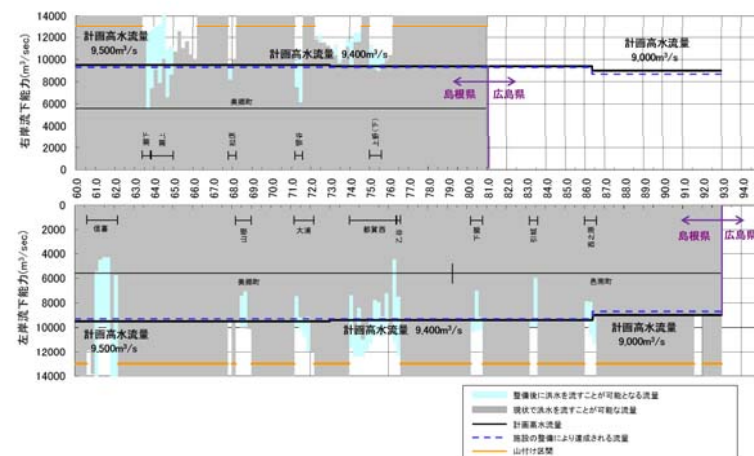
14000
12000
10000
8000
6000
4000
2000
0

右岸流下能力(m³/sec)

計画高水流量 9,500m³/s
計画高水流量 9,400m³/s
計画高水流量 9,000m³/s

島根県
広島県

美郷町

60.0 61.0 62.0 63.0 64.0 65.0 66.0 67.0 68.0 69.0 70.0 71.0 72.0 73.0 74.0 75.0 76.0 77.0 78.0 79.0 80.0 81.0 82.0 83.0 84.0 85.0 86.0 87.0 88.0 89.0 90.0 91.0 92.0 93.0 94.0

0
2000
4000
6000
8000
10000
12000
14000

左岸流下能力(m³/sec)

信喜
山田
大津
都賀西

美郷町
邑南町

島根県
広島県

計画高水流量 9,500m³/s
計画高水流量 9,400m³/s
計画高水流量 9,000m³/s

整備後に洪水を流すことが可能となる流量
現状で洪水を流すことが可能な流量
計画高水流量
施設の整備により達成される流量
山付け区間